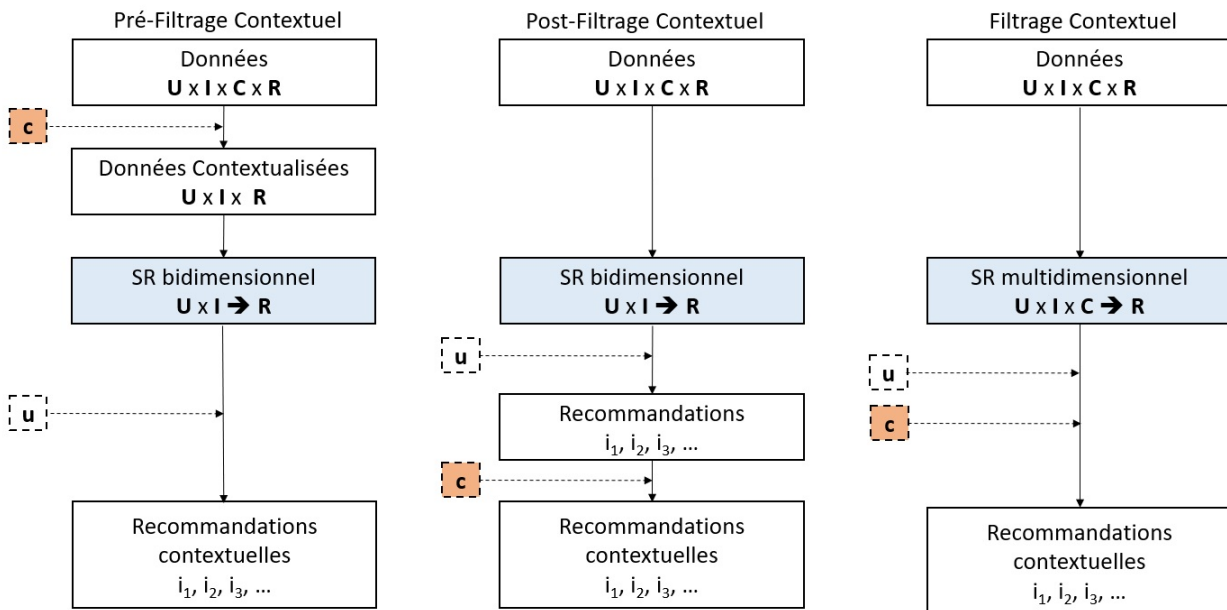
Pré-Filtrage Contextuel

Données
**U** x **I** x **C** x **R**

c

Données Contextualisées
**U** x **I** x **R**

SR bidimensionnel
**U** x **I** → **R**

u

Recommandations contextuelles
$i_1$, $i_2$, $i_3$, …

Post-Filtrage Contextuel

Données
**U** x **I** x **C** x **R**

SR bidimensionnel
**U** x **I** → **R**

u

Recommandations
$i_1$, $i_2$, $i_3$, …

c

Recommandations contextuelles
$i_1$, $i_2$, $i_3$, …

Filtrage Contextuel

Données
**U** x **I** x **C** x **R**

SR multidimensionnel
**U** x **I** x **C** → **R**

u

c

Recommandations contextuelles
$i_1$, $i_2$, $i_3$, …